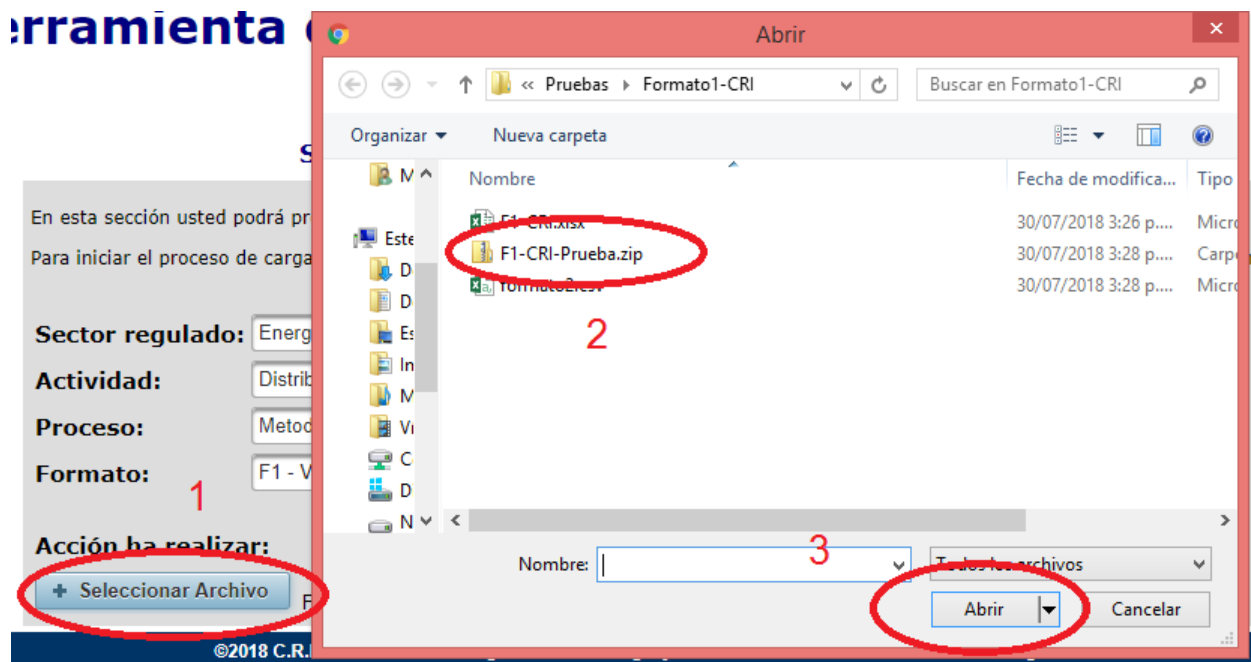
rramienta

S

En esta sección usted podrá pr

Para iniciar el proceso de carga

Sector regulado: Energ

Actividad: Distrib

Proceso: Metod

Formato: F1 - V

1

Acción ha realizar:

+ Seleccionar Archivo

©2018 C.R.

Abrir

« Pruebas › Formato1-CRI

Buscar en Formato1-CRI

Organizar ▾ Nueva carpeta

M

Este

D

D

Es

In

M

Vi

C

D

N

Nombre

Fecha de modifica...

Tipo

F1-CRI.xlsx 30/07/2018 3:26 p.... Micro

F1-CRI-Prueba.zip 30/07/2018 3:28 p.... Carpe

Formato2.csv 30/07/2018 3:28 p.... Micro

2

3

Nombre:

Todos los archivos

Abrir

Cancelar